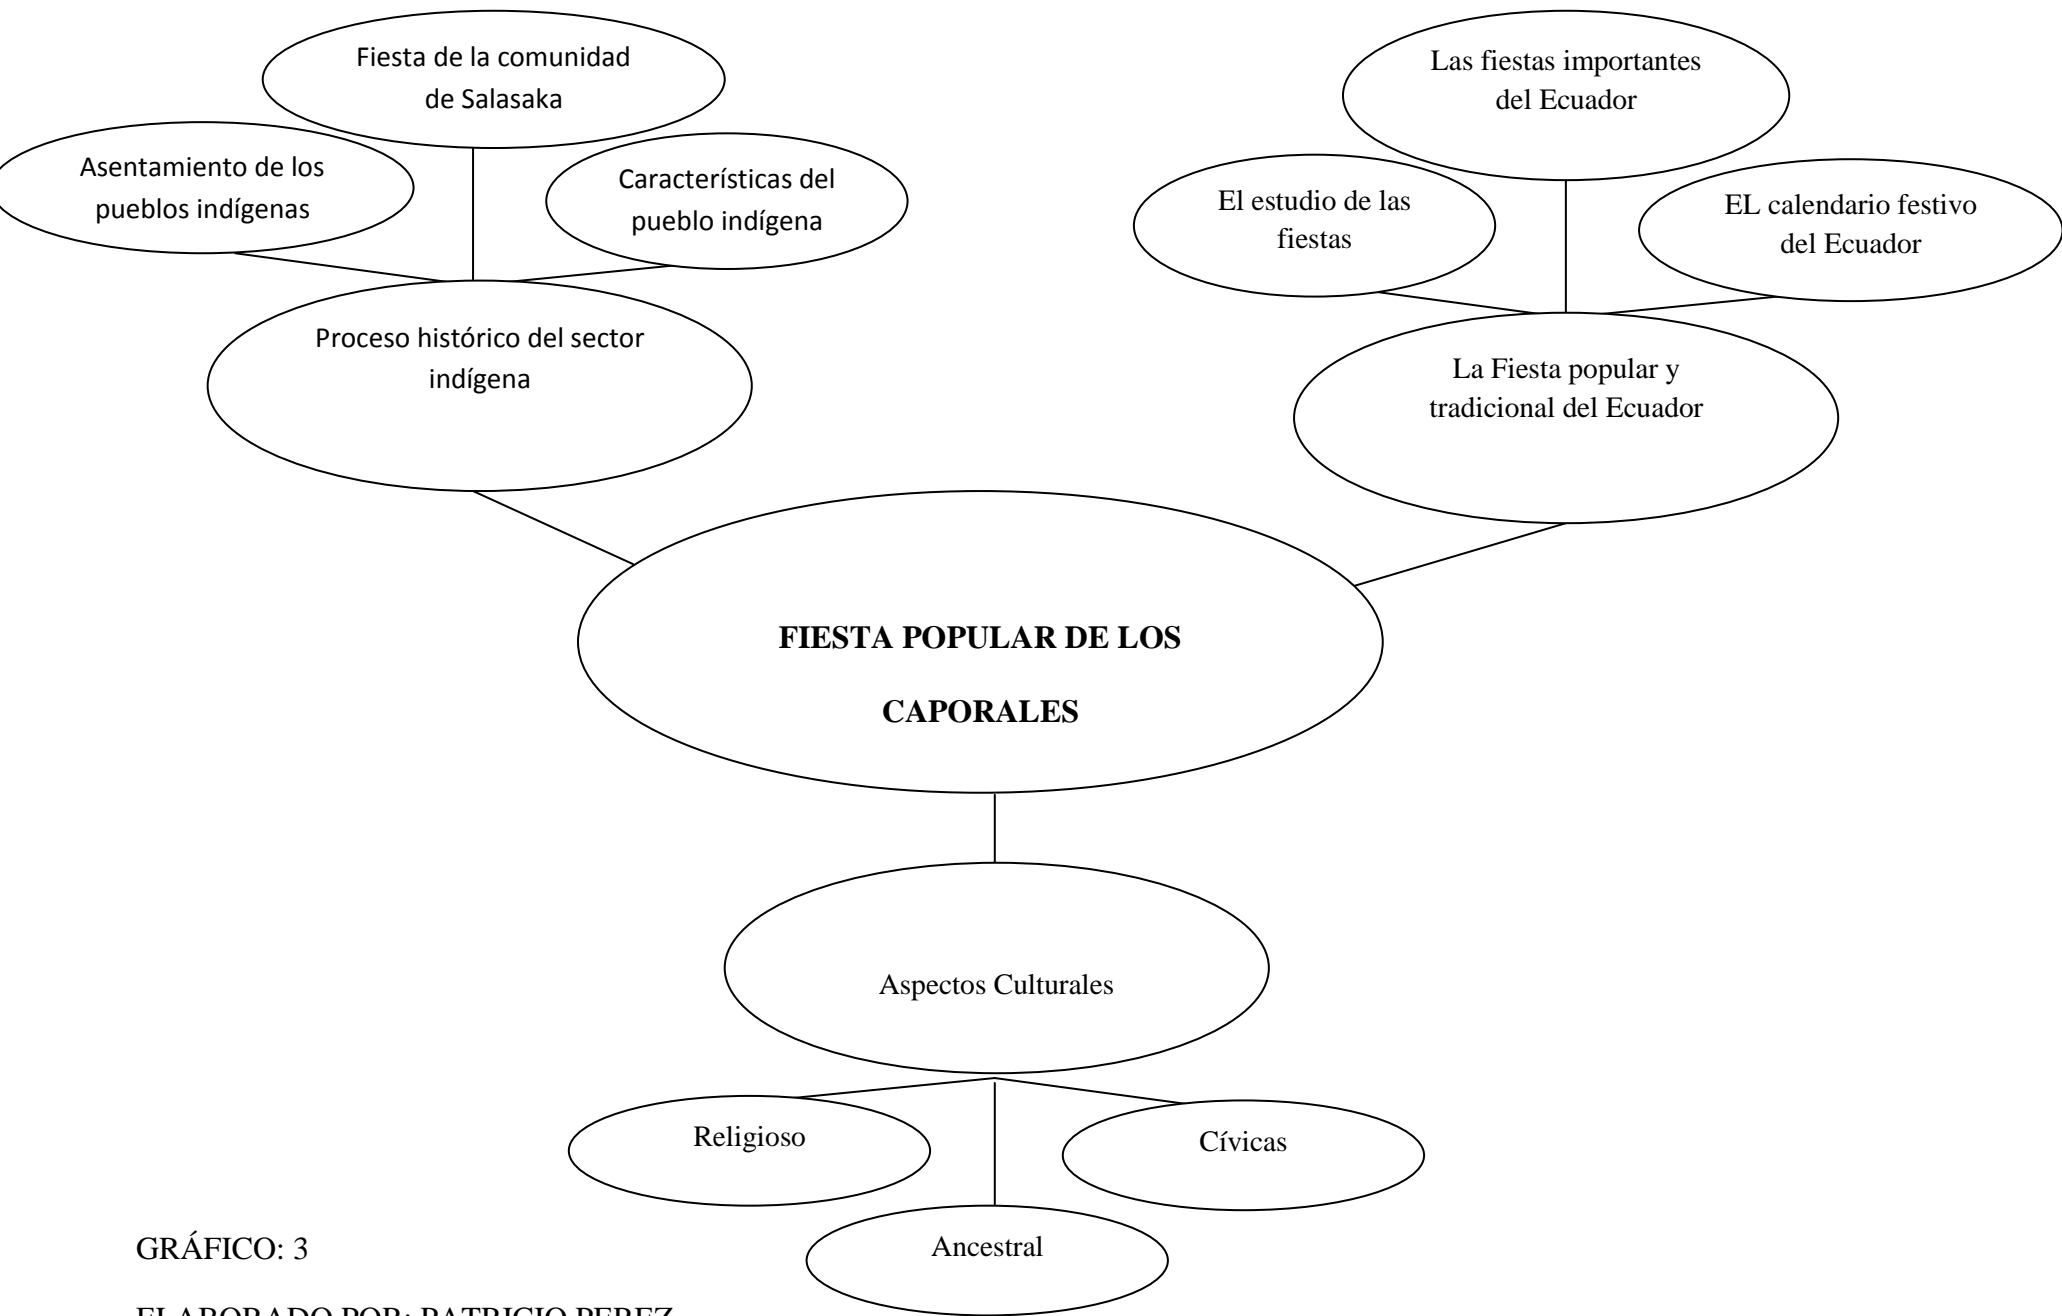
Fiesta de la comunidad de Salasaka

Asentamiento de los pueblos indígenas

Características del pueblo indígena

Proceso histórico del sector indígena

Las fiestas importantes del Ecuador

El estudio de las fiestas

EL calendario festivo del Ecuador

La Fiesta popular y tradicional del Ecuador

**FIESTA POPULAR DE LOS CAPORALES**

Aspectos Culturales

Religioso

Cívicas

Ancestral

GRÁFICO: 3

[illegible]